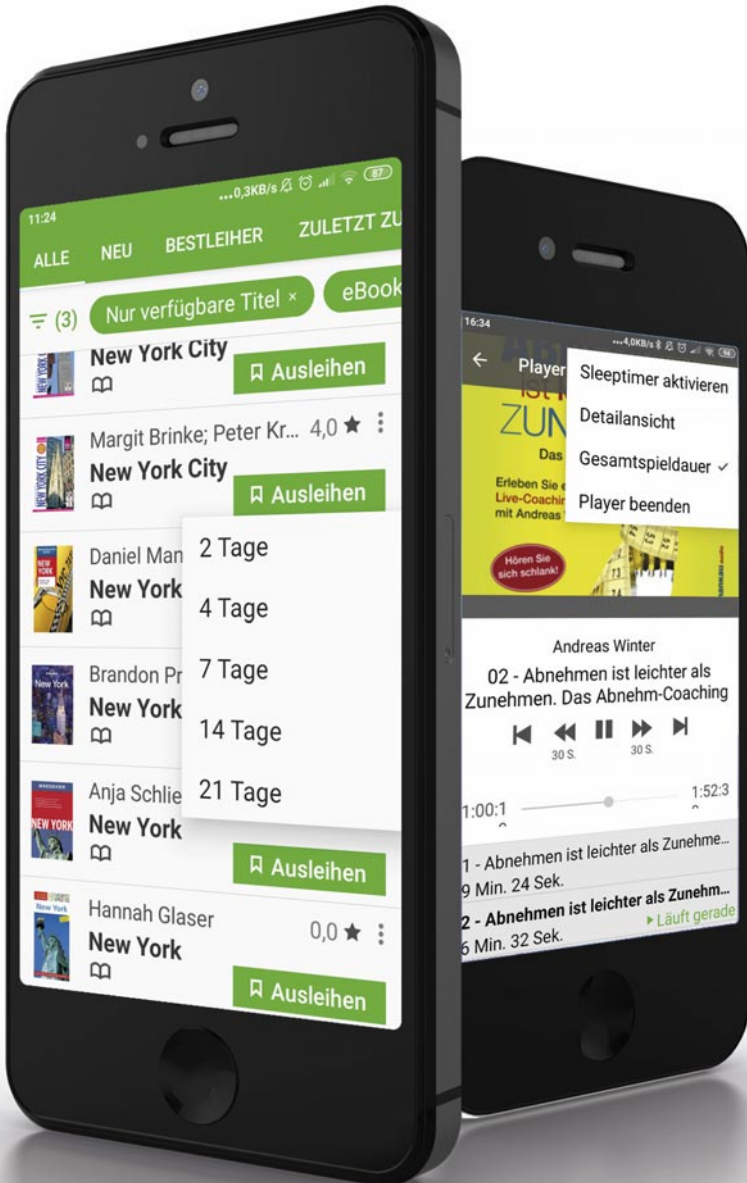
11:24 ...0,3KB/s 87

ALLE NEU BESTLEIHER ZULETZT ZU

(3) Nur verfügbare Titel × eBook

New York City
Ausleihen

Margit Brinke; Peter Kr... 4,0 ★
New York City
Ausleihen

Daniel Man
New York

2 Tage
4 Tage
7 Tage
14 Tage
21 Tage

Brandon Pr
New York

Anja Schlie
New York
Ausleihen

Hannah Glaser 0,0 ★
New York
Ausleihen

16:34 ...4,0KB/s

Player

Sleeptimer aktivieren
Detailansicht
Gesamtspieldauer ✓
Player beenden

ZUN
Das
Erleben Sie
Live-Coachin
mit Andreas
Hören Sie sich schlank!

Andreas Winter
02 - Abnehmen ist leichter als Zunehmen. Das Abnehm-Coaching
30 S. 30 S.
1:00:1 1:52:3

1 - Abnehmen ist leichter als Zunehme...
9 Min. 24 Sek.
2 - Abnehmen ist leichter als Zunehm...
6 Min. 32 Sek. ▸ Läuft gerade